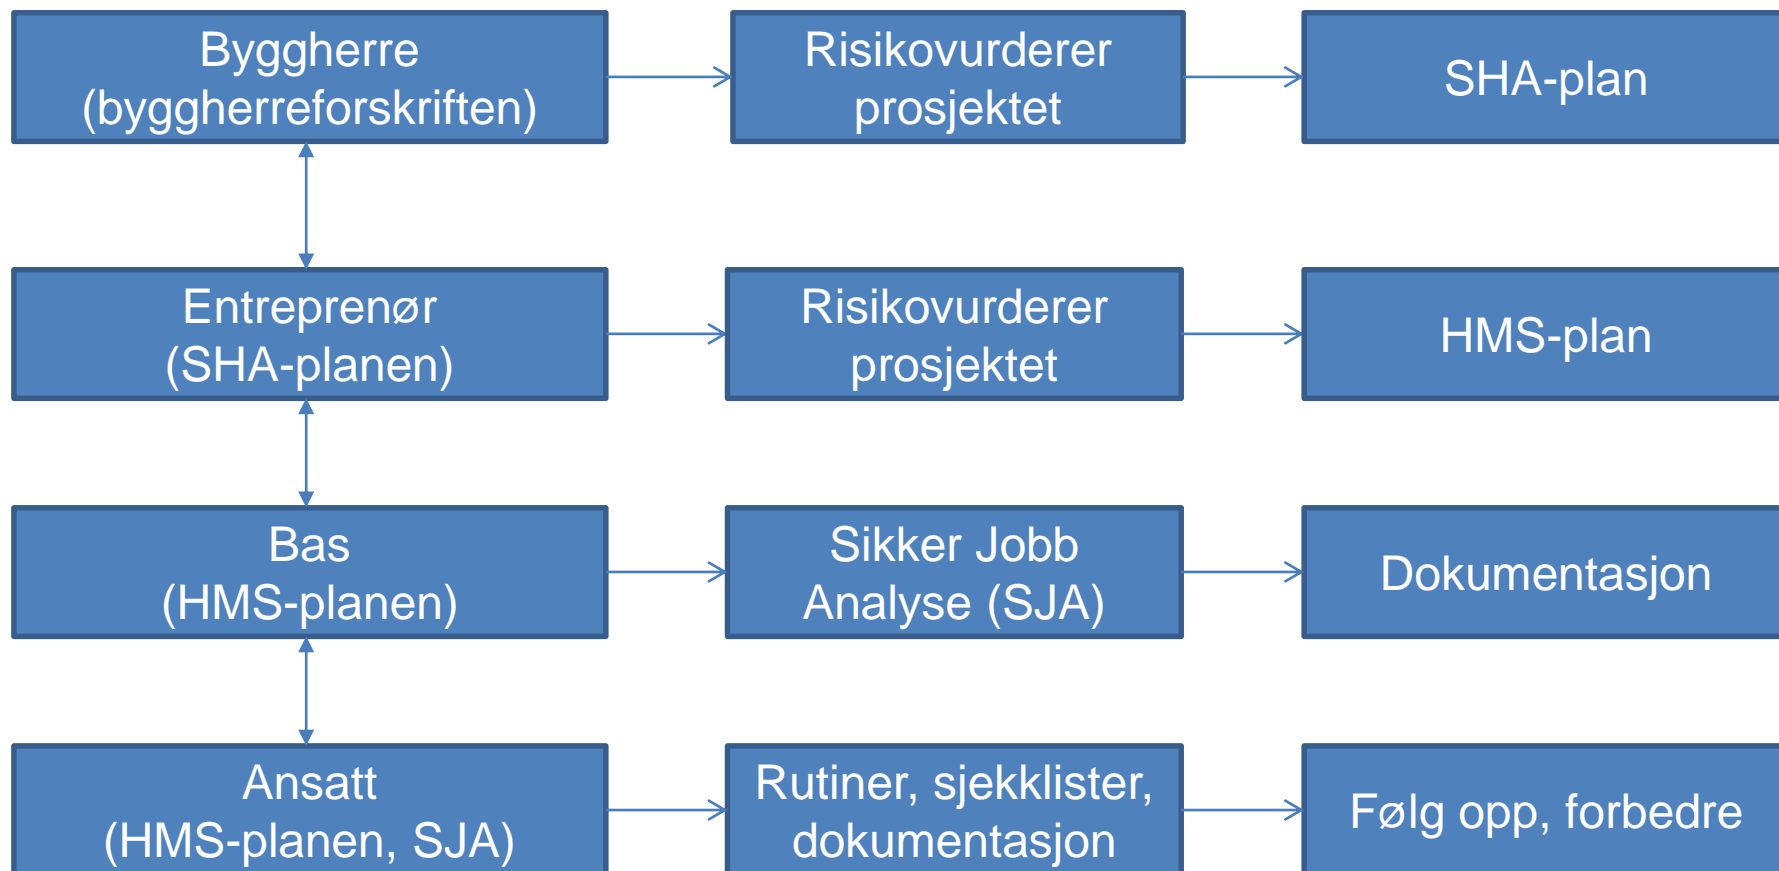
Byggherre (byggherreforskriften)

Risikovurderer prosjektet

SHA-plan

Entreprenør (SHA-planen)

Risikovurderer prosjektet

HMS-plan

Bas (HMS-planen)

Sikker Jobb Analyse (SJA)

Dokumentasjon

Ansatt (HMS-planen, SJA)

Rutiner, sjekklister, dokumentasjon

Følg opp, forbedre